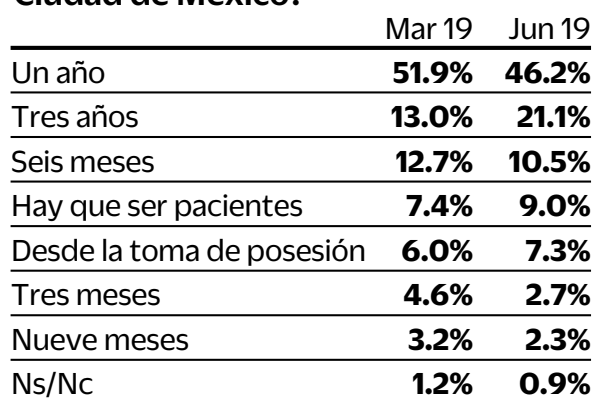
Ciudad de México.

| | Mar 19 | Jun 19 |
|---|---|---|
| Un año | **51.9%** | **46.2%** |
| Tres años | **13.0%** | **21.1%** |
| Seis meses | **12.7%** | **10.5%** |
| Hay que ser pacientes | **7.4%** | **9.0%** |
| Desde la toma de posesión | **6.0%** | **7.3%** |
| Tres meses | **4.6%** | **2.7%** |
| Nueve meses | **3.2%** | **2.3%** |
| Ns/Nc | **1.2%** | **0.9%** |